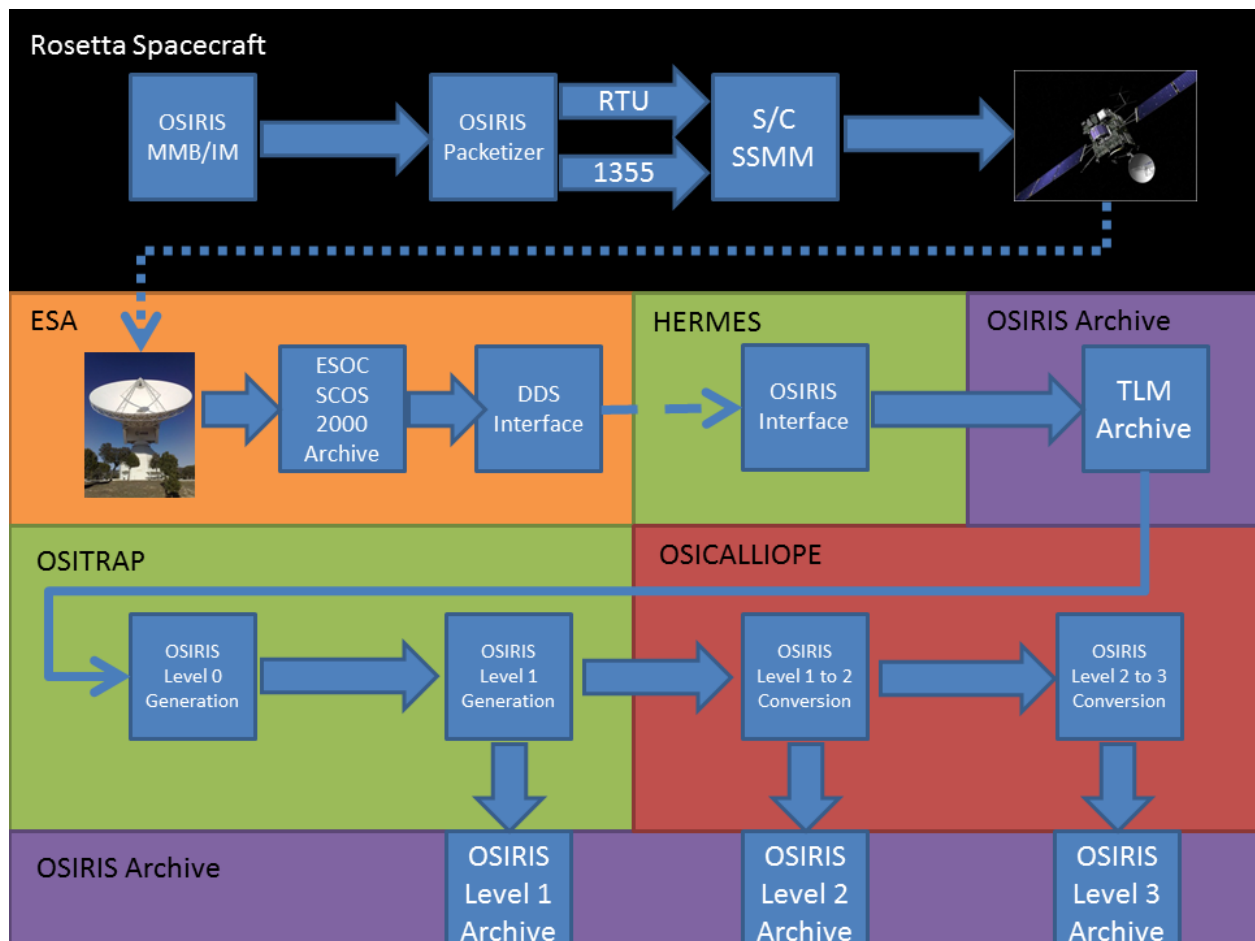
Rosetta Spacecraft

OSIRIS MMB/IM

OSIRIS Packetizer

RTU

1355

S/C SSMM

ESA

ESOC SCOS 2000 Archive

DDS Interface

HERMES

OSIRIS Interface

OSIRIS Archive

TLM Archive

OSITRAP

OSICALLIOPE

OSIRIS Level 0 Generation

OSIRIS Level 1 Generation

OSIRIS Level 1 to 2 Conversion

OSIRIS Level 2 to 3 Conversion

OSIRIS Archive

OSIRIS Level 1 Archive

OSIRIS Level 2 Archive

OSIRIS Level 3 Archive